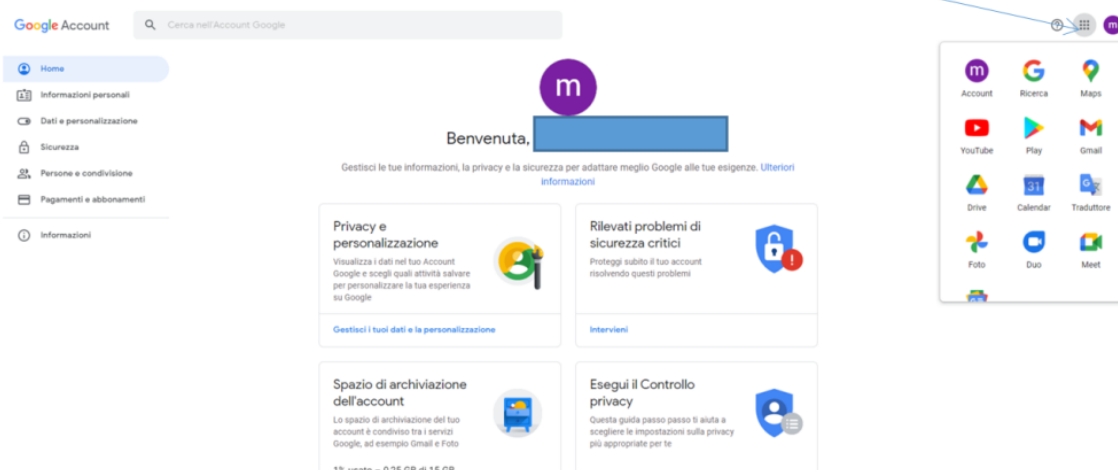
Google Account

Cerca nell'Account Google

Home

Informazioni personali

Dati e personalizzazione

Sicurezza

Persone e condivisione

Pagamenti e abbonamenti

Informazioni

m

Benvenuta,

Gestisci le tue informazioni, la privacy e la sicurezza per adattare meglio Google alle tue esigenze. Ulteriori informazioni

Privacy e personalizzazione

Visualizza i dati nel tuo Account Google e scegli quali attività salvare per personalizzare la tua esperienza su Google

Gestisci i tuoi dati e la personalizzazione

Rilevati problemi di sicurezza critici

Proteggi subito il tuo account risolvendo questi problemi

Intervieni

Spazio di archiviazione dell'account

Lo spazio di archiviazione del tuo account è condiviso tra i servizi Google, ad esempio Gmail e Foto

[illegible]

Esegui il Controllo privacy

Questa guida passo passo ti aiuta a scegliere le impostazioni sulla privacy più appropriate per te

m

Account

Ricerca

Maps

YouTube

Play

Gmail

Drive

Calendar

Traduttore

Foto

Duo

Meet

m